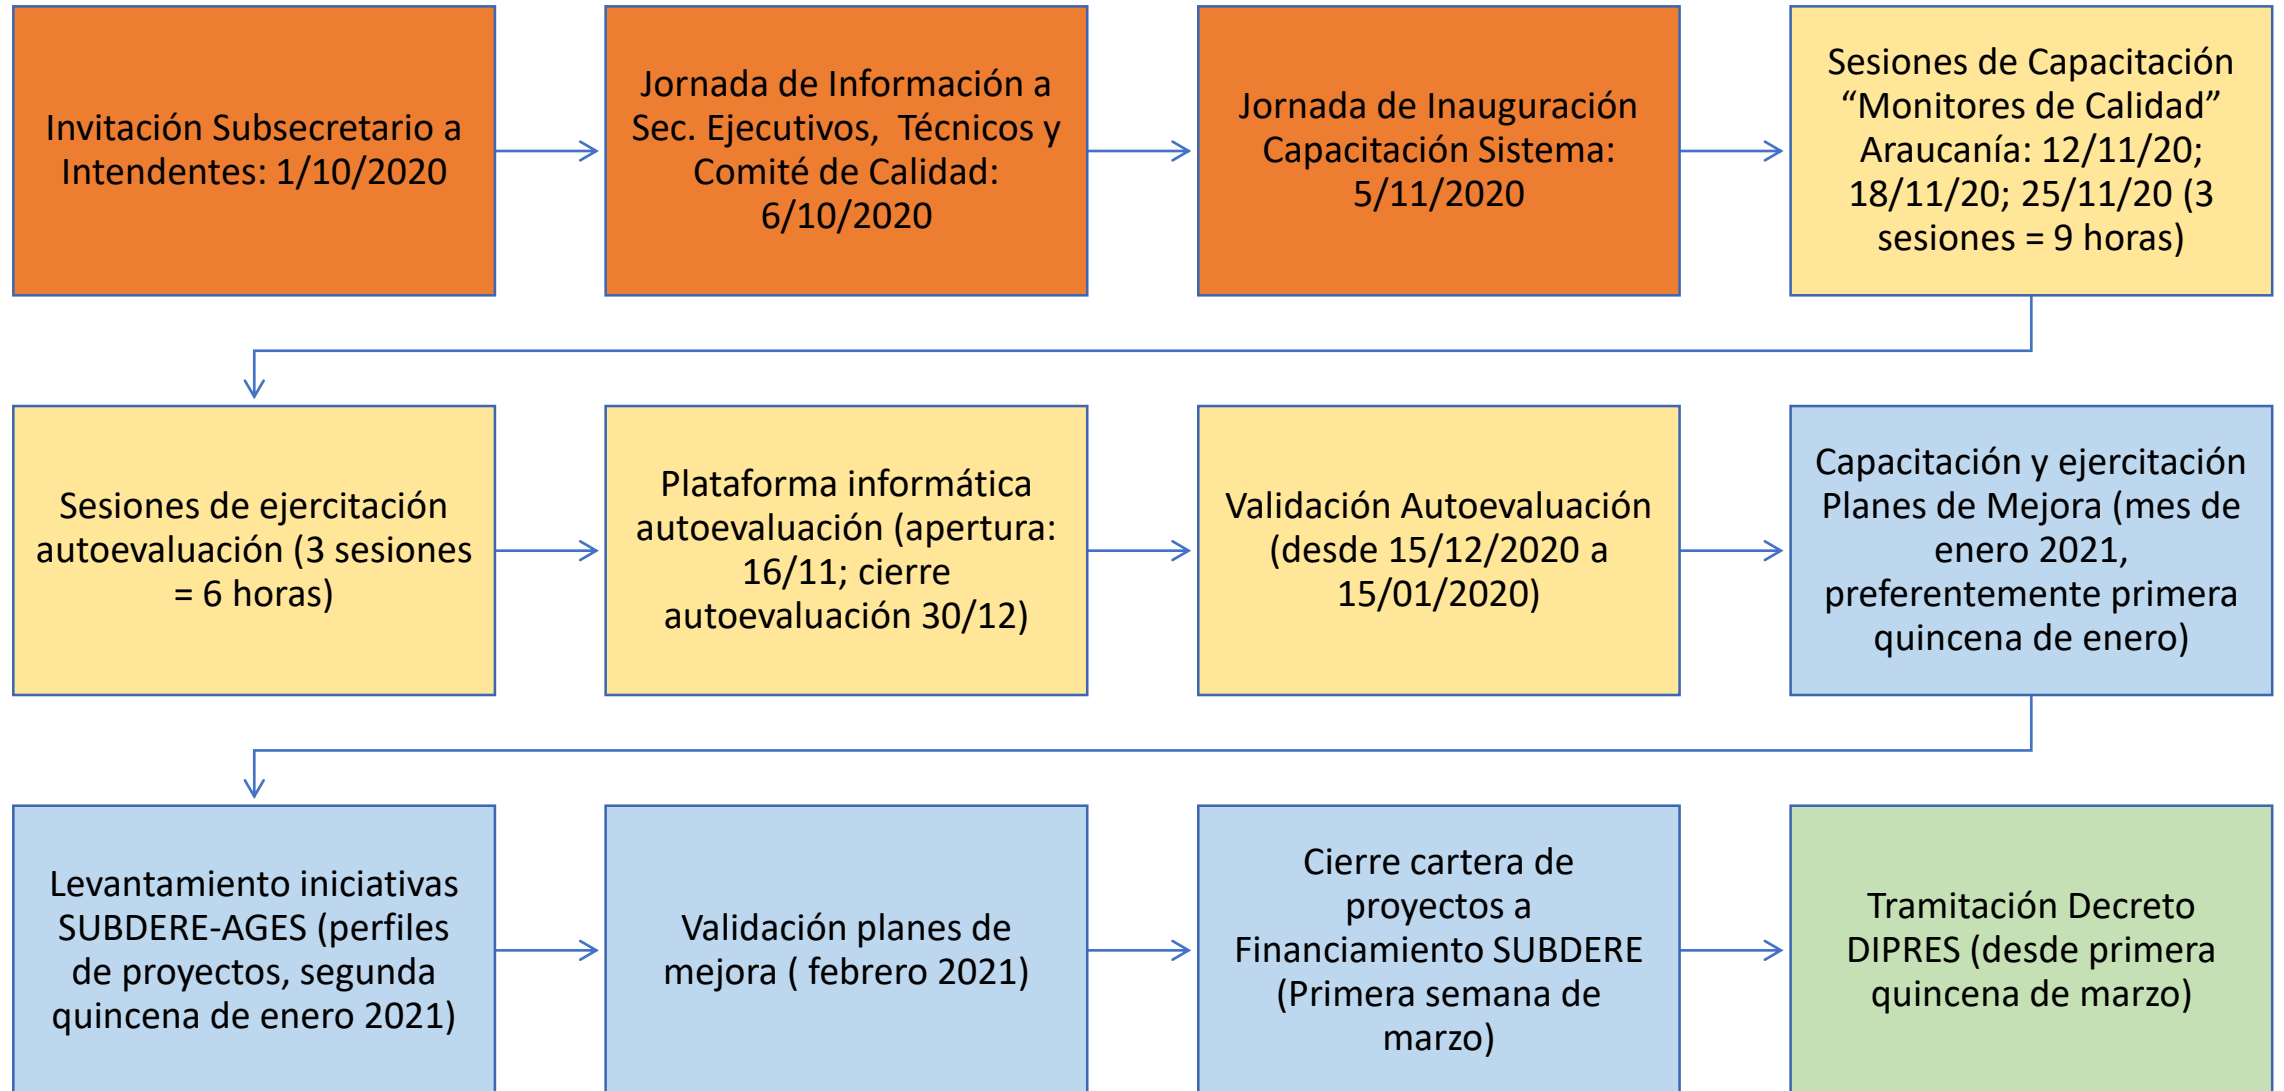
Invitación Subsecretario a Intendentes: 1/10/2020

Jornada de Información a Sec. Ejecutivos, Técnicos y Comité de Calidad: 6/10/2020

Jornada de Inauguración Capacitación Sistema: 5/11/2020

Sesiones de Capacitación “Monitores de Calidad” Araucanía: 12/11/20; 18/11/20; 25/11/20 (3 sesiones = 9 horas)

Sesiones de ejercitación autoevaluación (3 sesiones = 6 horas)

Plataforma informática autoevaluación (apertura: 16/11; cierre autoevaluación 30/12)

Validación Autoevaluación (desde 15/12/2020 a 15/01/2020)

Capacitación y ejercitación Planes de Mejora (mes de enero 2021, preferentemente primera quincena de enero)

Levantamiento iniciativas SUBDERE-AGES (perfiles de proyectos, segunda quincena de enero 2021)

Validación planes de mejora ( febrero 2021)

Cierre cartera de proyectos a Financiamiento SUBDERE (Primera semana de marzo)

Tramitación Decreto DIPRES (desde primera quincena de marzo)